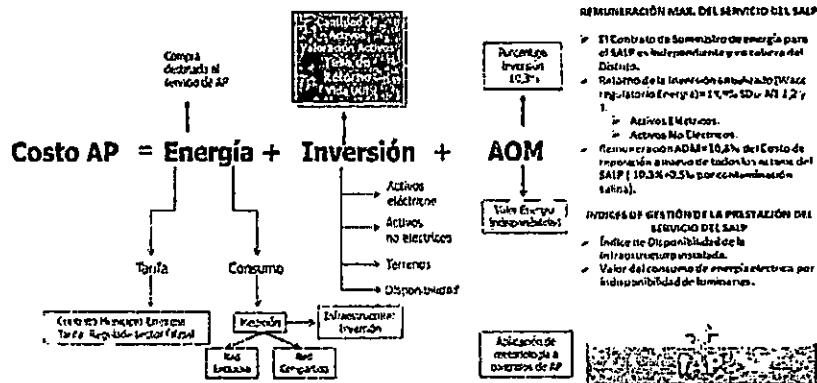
Compra destinada al servicio de AP

Cantidad de Activos
Valoración Activos
Tasa de Retorno
Vida útil

Costo AP = Energía + Inversión + AOM

Porcentaje Inversión 10,3%

Valor Energía Indisponibilidad

Tarifa

Consumo

Costo del Municipio Emcali Tarifa Regulada sector Oficial

Medición

Infraestructura Inversión

Red Exclusiva

Red Compartida

Activos eléctricos

Activos no eléctricos

Terrenos

Disponibilidad

Aplicación de metodología a contratos de AP

REMUNERACIÓN MAX. DEL SERVICIO DEL SALP

El Contrato de Suministro de energía para el SALP es independiente y no cubre a del Distrito.

Retorno de la Inversión calculada (WACC regulatorio Energía)= 11,9% SD + AT 1,2 y 1.

Activos Eléctricos.

Activos No Eléctricos.

Remuneración AOM= 10,3% del Costo de reposición a nuevo de todos los activos del SALP ( 10,3% +0.5% por contaminación salina).

INDICES DE GESTIÓN DE LA PRESTACIÓN DEL SERVICIO DEL SALP

Índice de Disponibilidad de la infraestructura instalada.

Valor del consumo de energía eléctrica por indisponibilidad de luminarias.

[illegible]